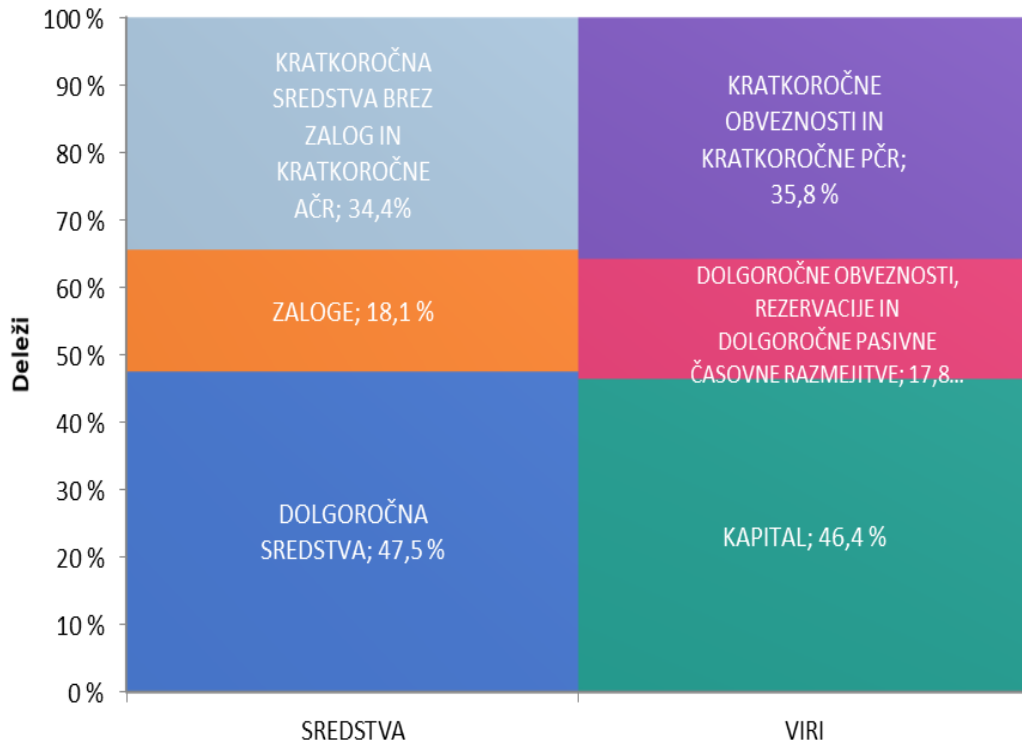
100 %
90 %
80 %
70 %
60 %
50 %
40 %
30 %
20 %
10 %
0 %

Deleži

KRATKOROČNA SREDSTVA BREZ ZALOG IN KRATKOROČNE AČR; 34,4%

ZALOGE; 18,1 %

DOLGOROČNA SREDSTVA; 47,5 %

KRATKOROČNE OBVEZNOSTI IN KRATKOROČNE PČR; 35,8 %

DOLGOROČNE OBVEZNOSTI, REZERVACIJE IN DOLGOROČNE PASIVNE ČASOVNE RAZMEJITVE; 17,8...

KAPITAL; 46,4 %

SREDSTVA

VIRI